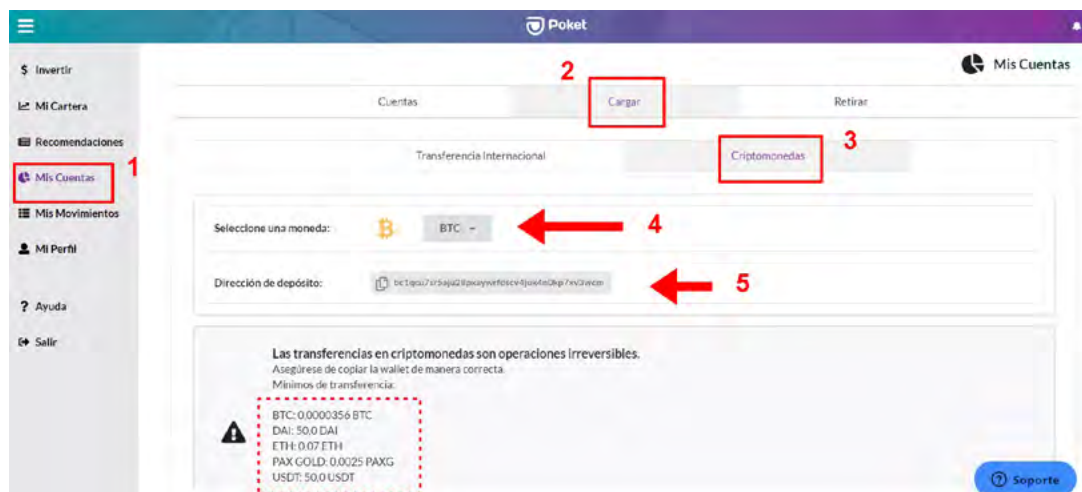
Poket

$ Invertir
Mi Cartera
Recomendaciones
Mis Cuentas
Mis Movimientos
Mi Perfil
? Ayuda
Salir

1

Mis Cuentas

2

Cuentas
Cargar
Retirar

3

Transferencia Internacional
Criptomonedas

Seleccione una moneda:
BTC
4

Dirección de depósito:
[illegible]
5

Las transferencias en criptomonedas son operaciones irreversibles.
Asegúrese de copiar la wallet de manera correcta.
Mínimos de transferencia:

BTC: 0.0000356 BTC
DAI: 50.0 DAI
ETH: 0.07 ETH
PAX GOLD: 0.0025 PAXG
USDT: 50.0 USDT

Soporte